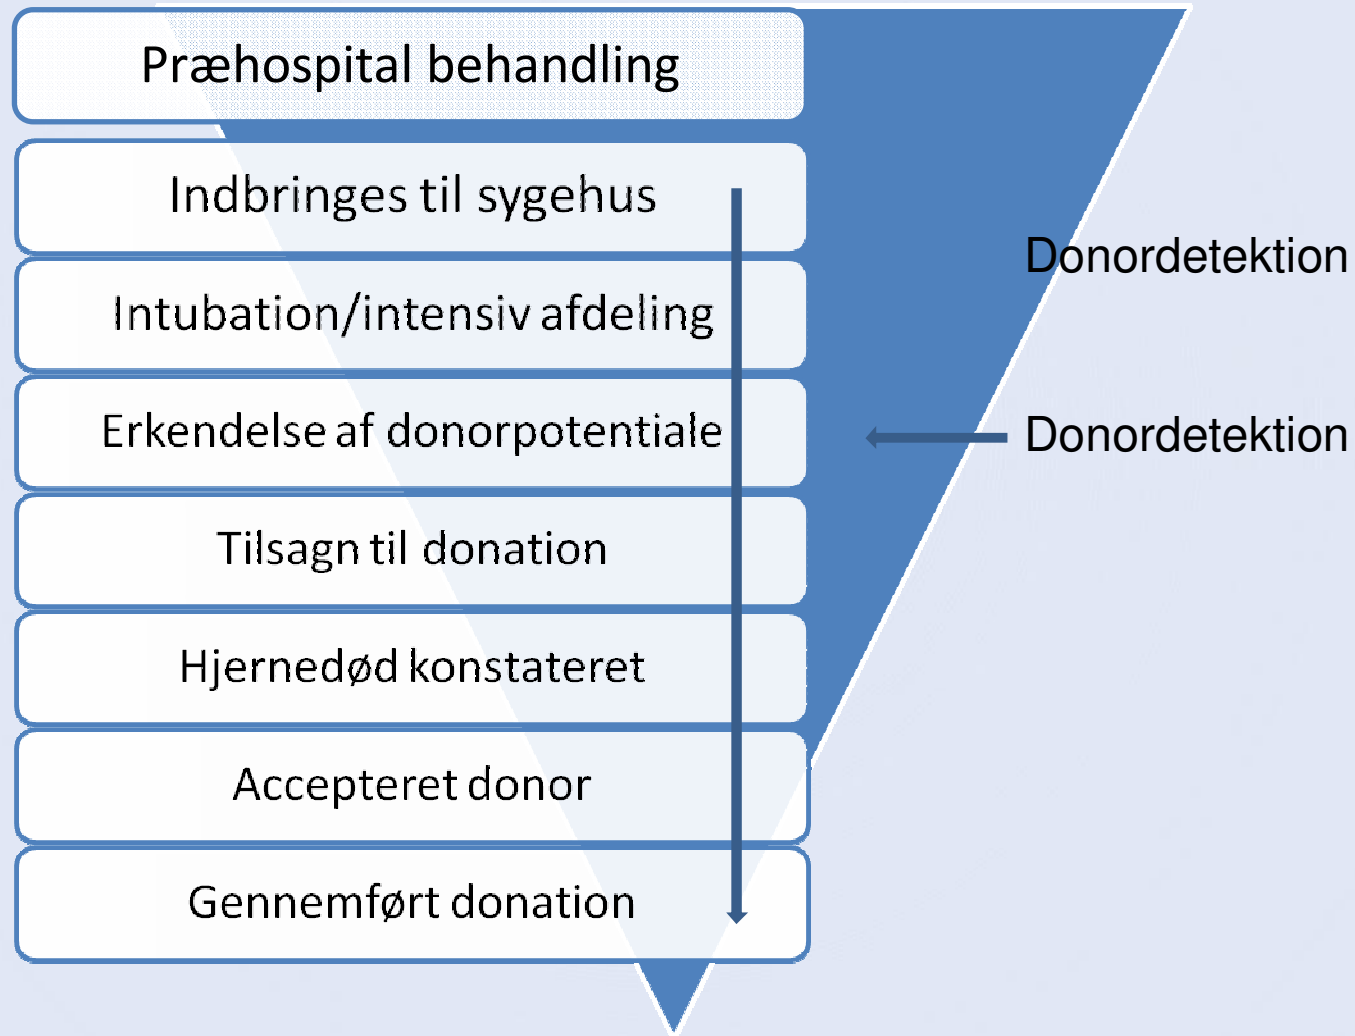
Præhospital behandling

Indbringes til sygehus

Intubation/intensiv afdeling

Erkendelse af donorpotentiale

Tilsagn til donation

Hjernedød konstateret

Accepteret donor

Gennemført donation

Donordetektion

Donordetektion